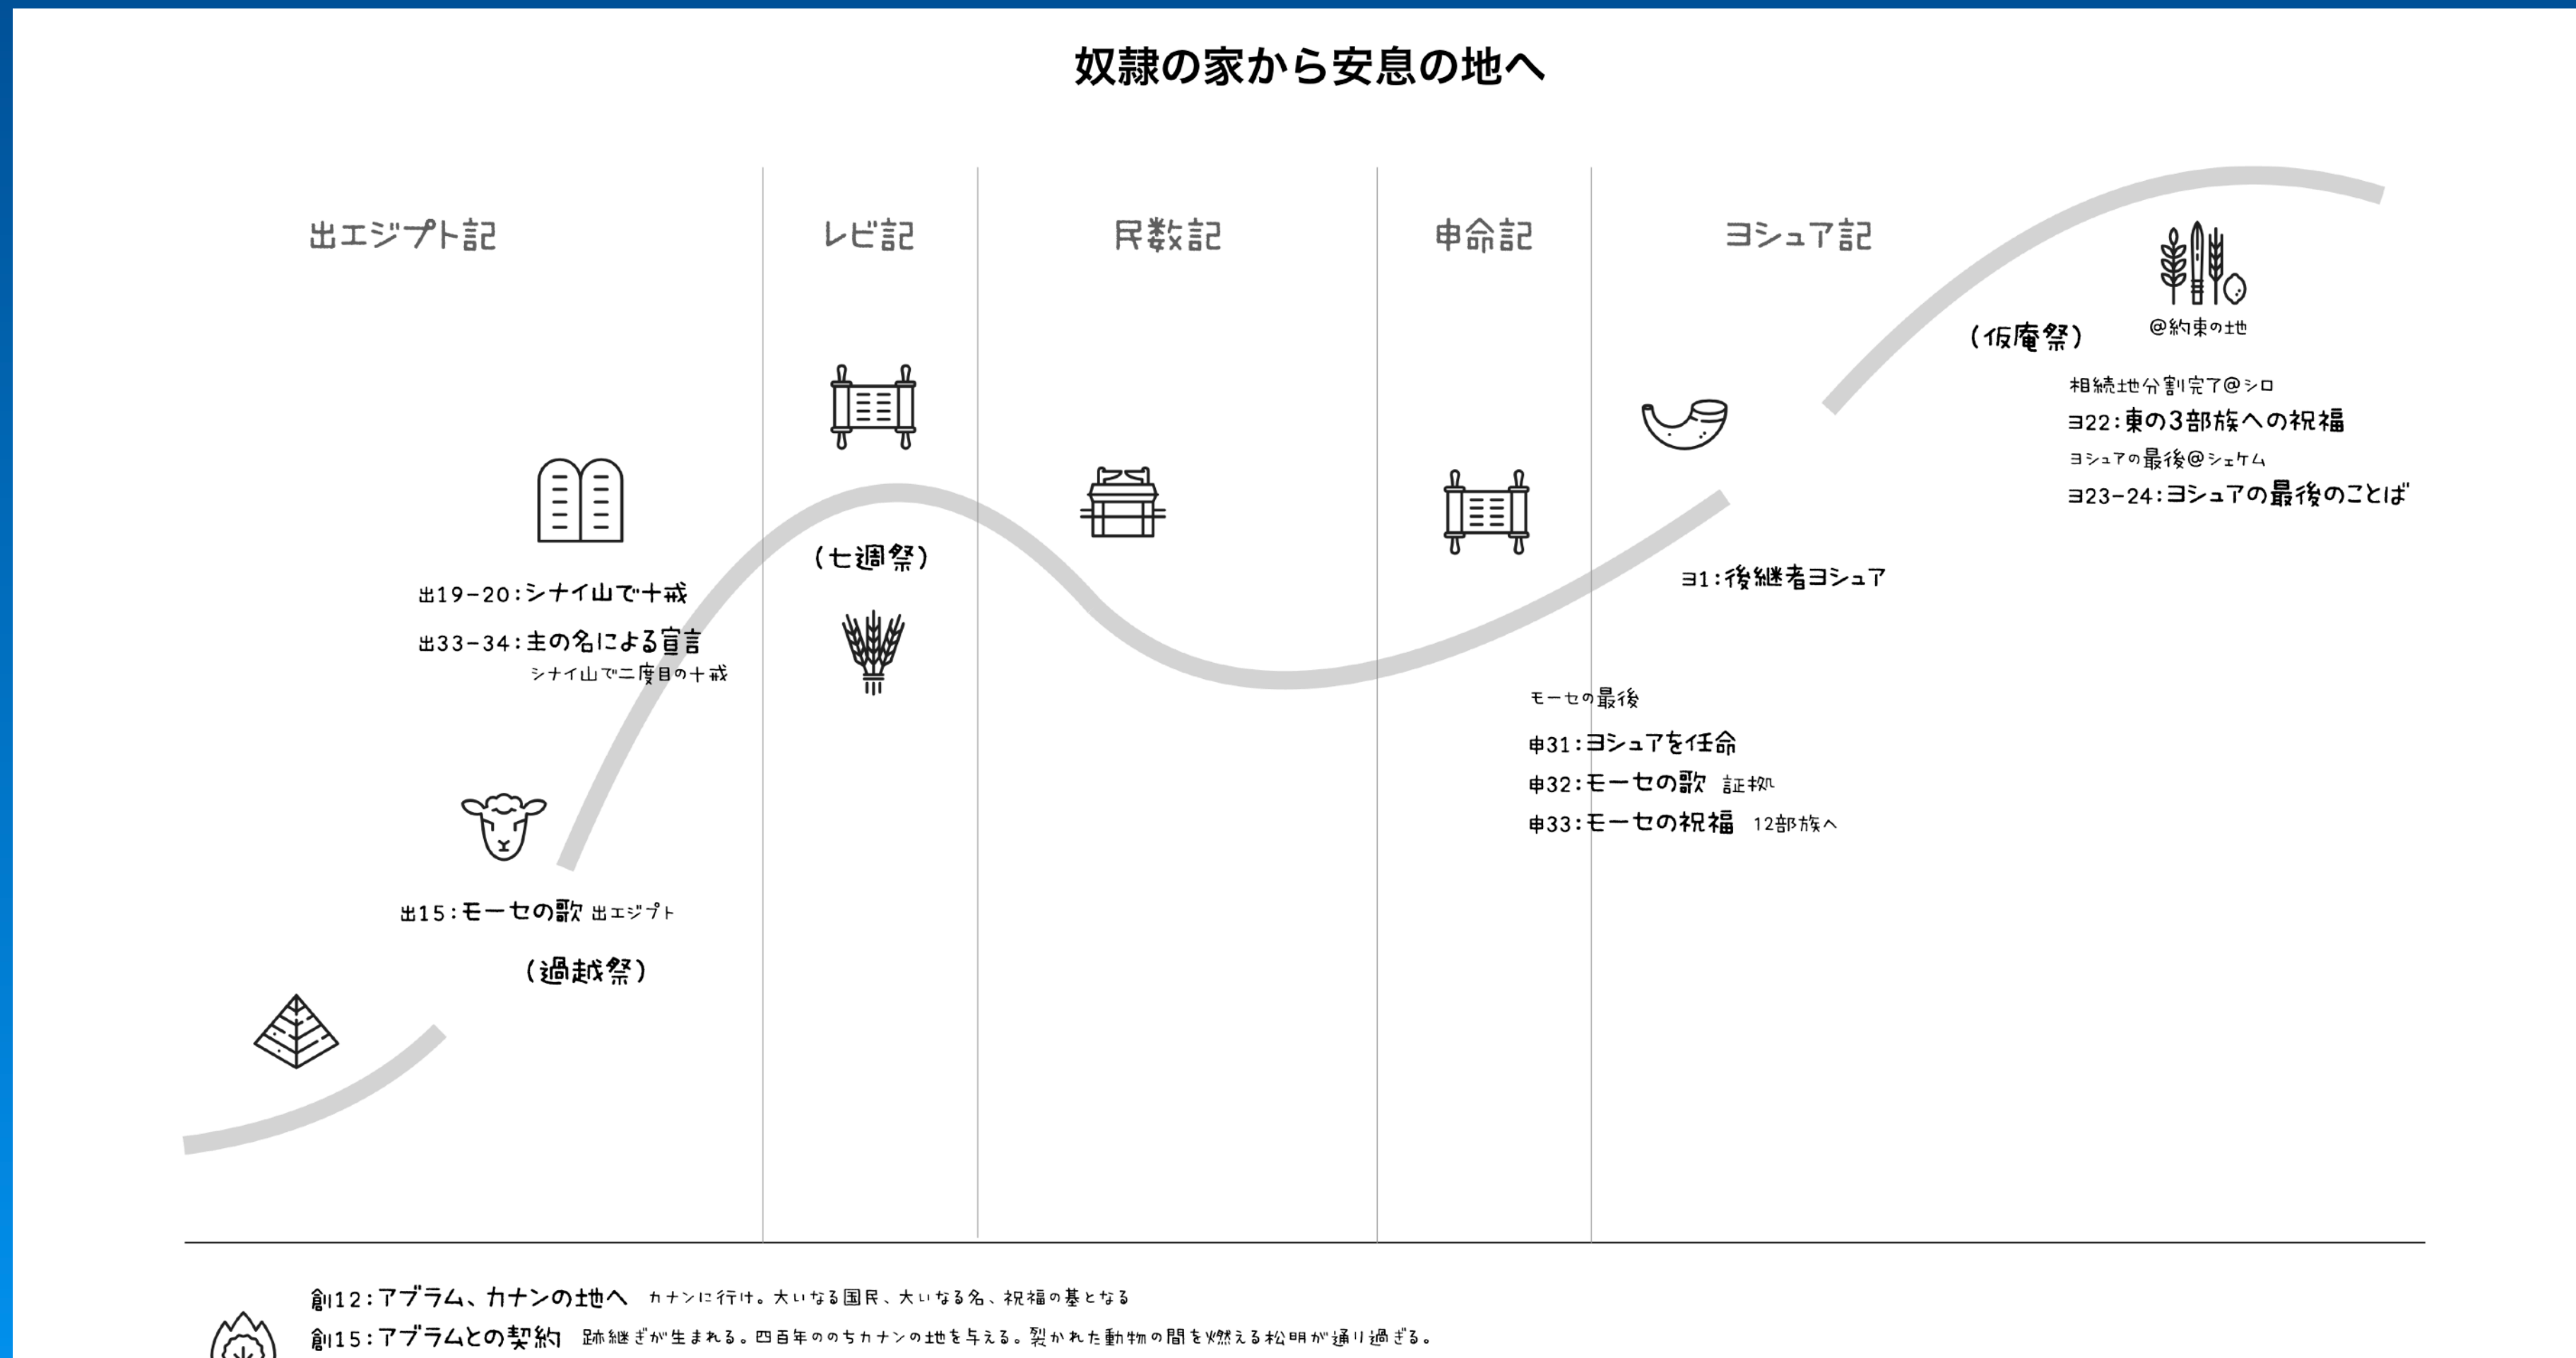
奴隷の家から安息の地へ

出エジプト記

レビ記

民数記

申命記

ヨシュア記

(仮庵祭)

@約束の地

相続地分割完了@シロ

ヨ22:東の3部族への祝福

ヨシュアの最後@シェケム

ヨ23-24:ヨシュアの最後のことば

(七週祭)

ヨ1:後継者ヨシュア

出19-20:シナイ山で十戒

出33-34:主の名による宣言

シナイ山で二度目の十戒

モーセの最後

申31:ヨシュアを任命

申32:モーセの歌 証拠

申33:モーセの祝福 12部族へ

出15:モーセの歌 出エジプト

(過越祭)

創12:アブラム、カナンの地へ カナンに行け。大いなる国民、大いなる名、祝福の基となる

創15:アブラムとの契約 跡継ぎが生まれる。四百年ののちカナンの地を与える。裂かれた動物の間を燃える松明が通り過ぎる。